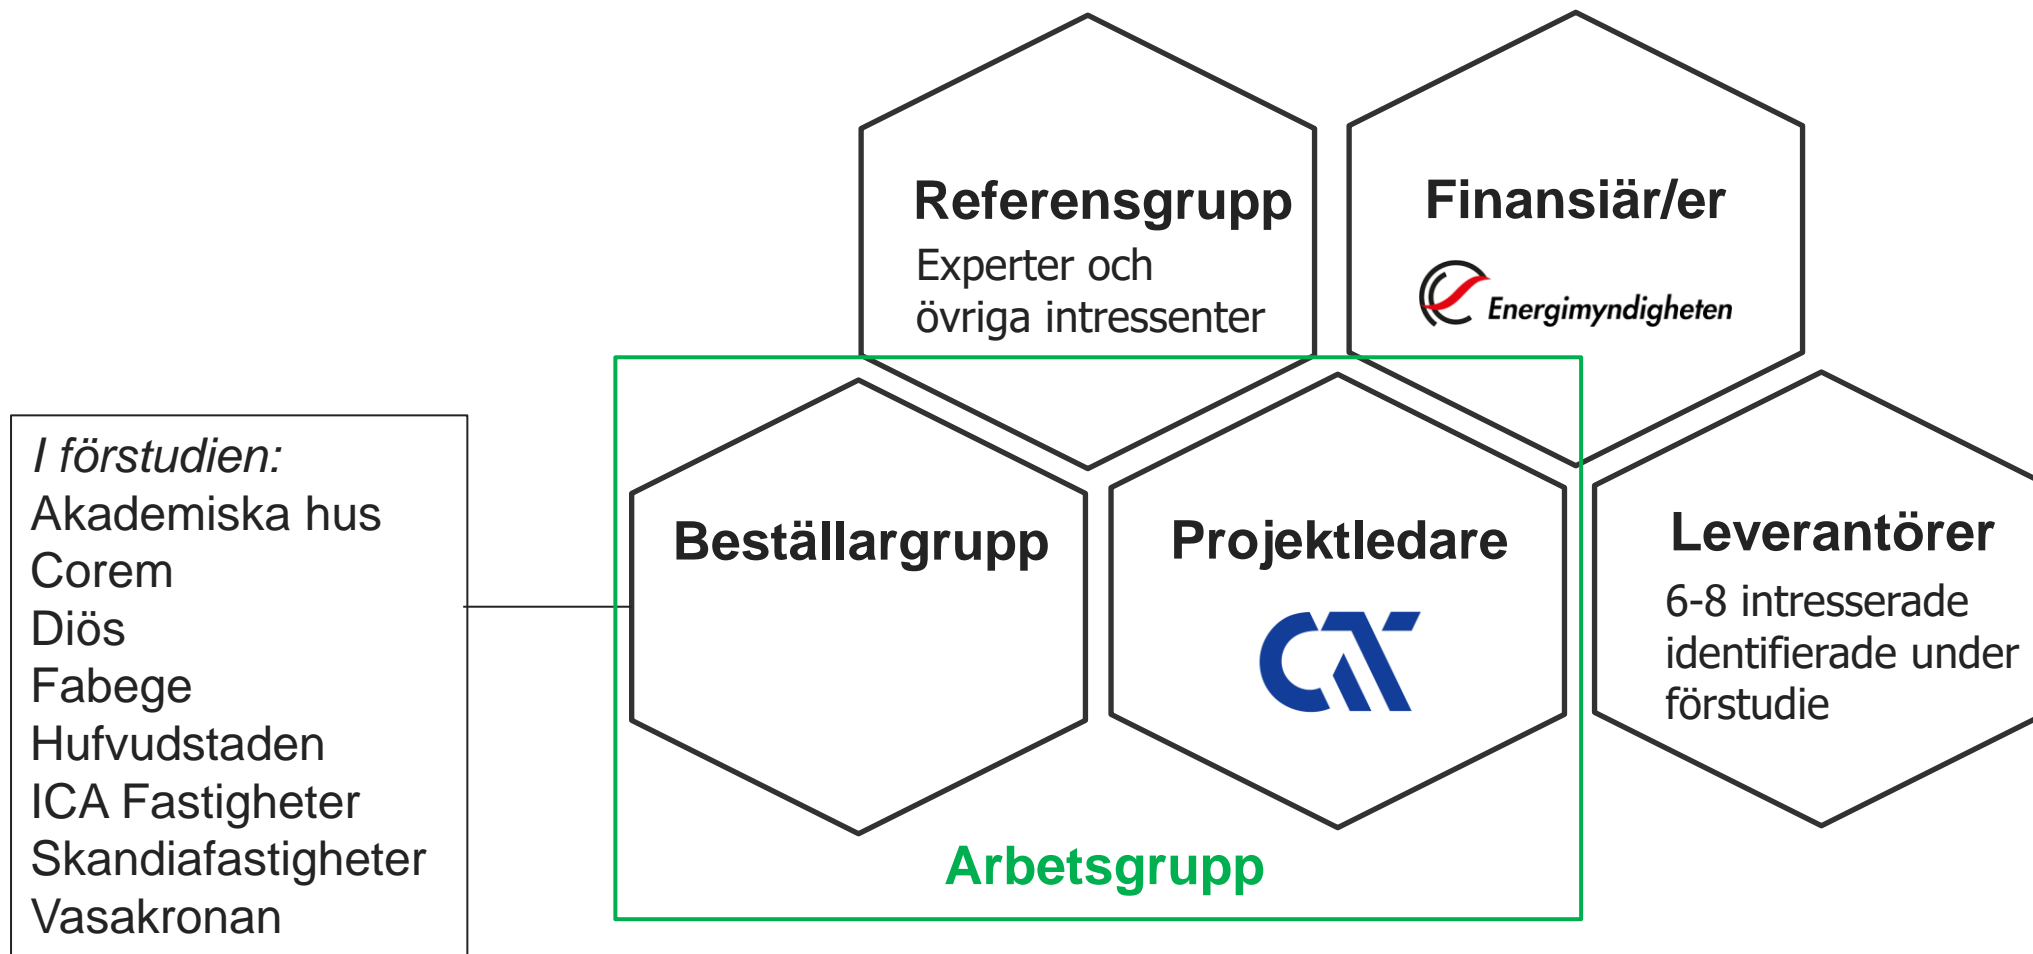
Referensgrupp
Experter och övriga intressenter

Finansiär/er
Energimyndigheten

I förstudien:
Akademiska hus
Corem
Diös
Fabege
Hufvudstaden
ICA Fastigheter
Skandiafastigheter
Vasakronan

Beställargrupp

Projektledare
CIT

Leverantörer
6-8 intresserade identifierade under förstudie

Arbetsgrupp